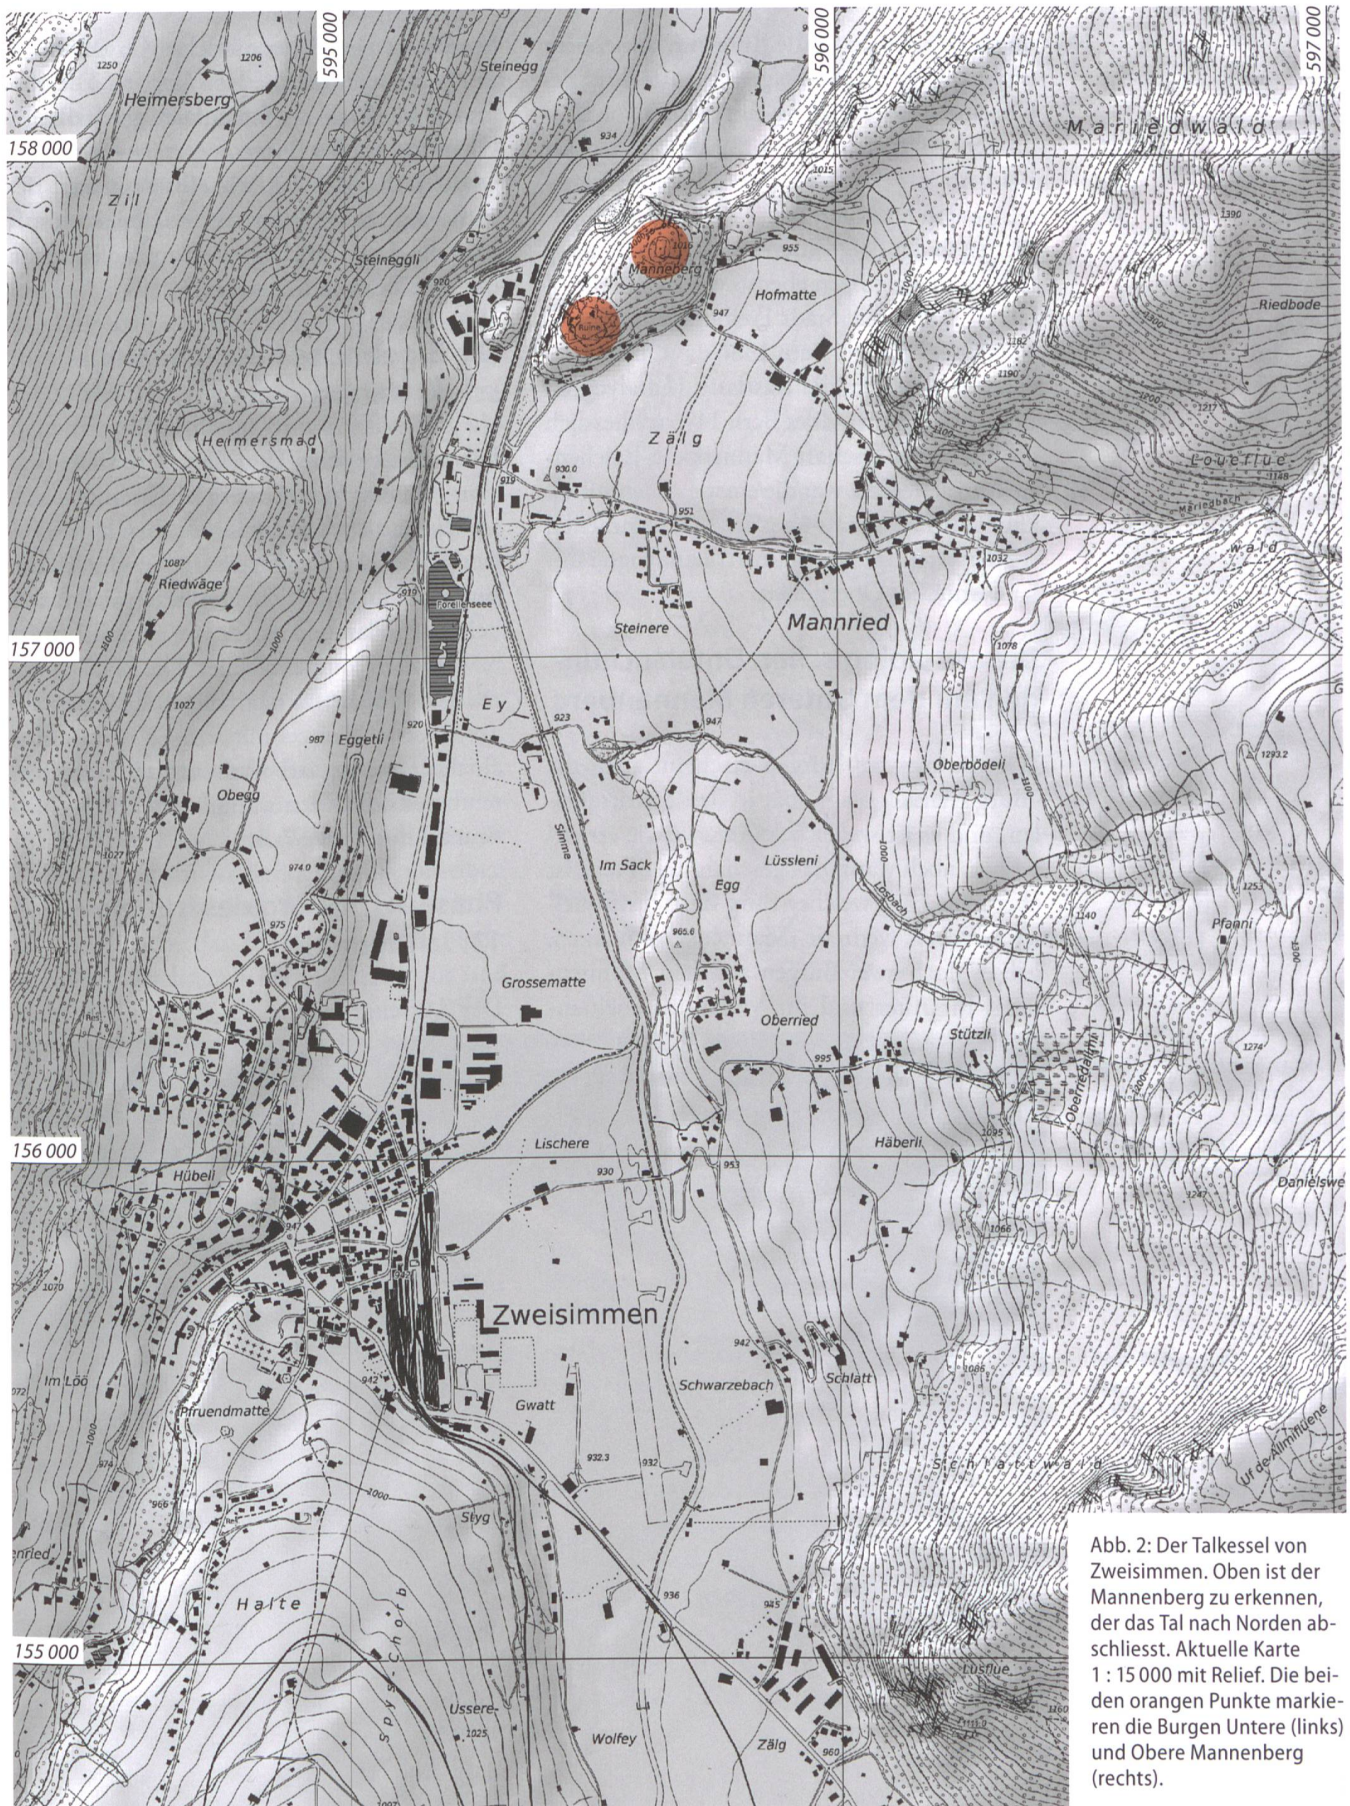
595 000
596 000
597 000
158 000
157 000
156 000
155 000

Heimersberg
1250
1206
Steinegg
924
Mariedwald
Zil
Steineggli
Manneberg
955
1015
Hofmatte
947
1390
Riedbode
Heimersmad
Zälg
930.0
919
951
Loueflue
Riedwäge
wald
Forellensee
Steinere
Mannried
Ey
923
947
987
Eggetli
920
Obegg
Oberbödeli
Simme
Im Sack
Lüssleni
Egg
974.0
975
965.6
Pfaani
Grossematte
Oberried
Stützli
995
Lischere
930
953
Häberli
Danielswe
Hübeli
Zweisimmen
942
Im Löö
Schwarzebach
Schlatt
Pfruendmatte
Gwatt
932.3
932
Schlattwald
Styg
Uf de Allmiflüene
Halte
936
925
Lüsflue
Ussere
1025
Wolfey
Zälg
960

Abb. 2: Der Talkessel von Zweisimmen. Oben ist der Mannenberg zu erkennen, der das Tal nach Norden abschliesst. Aktuelle Karte 1 : 15 000 mit Relief. Die beiden orangen Punkte markieren die Burgen Untere (links) und Obere Mannenberg (rechts).